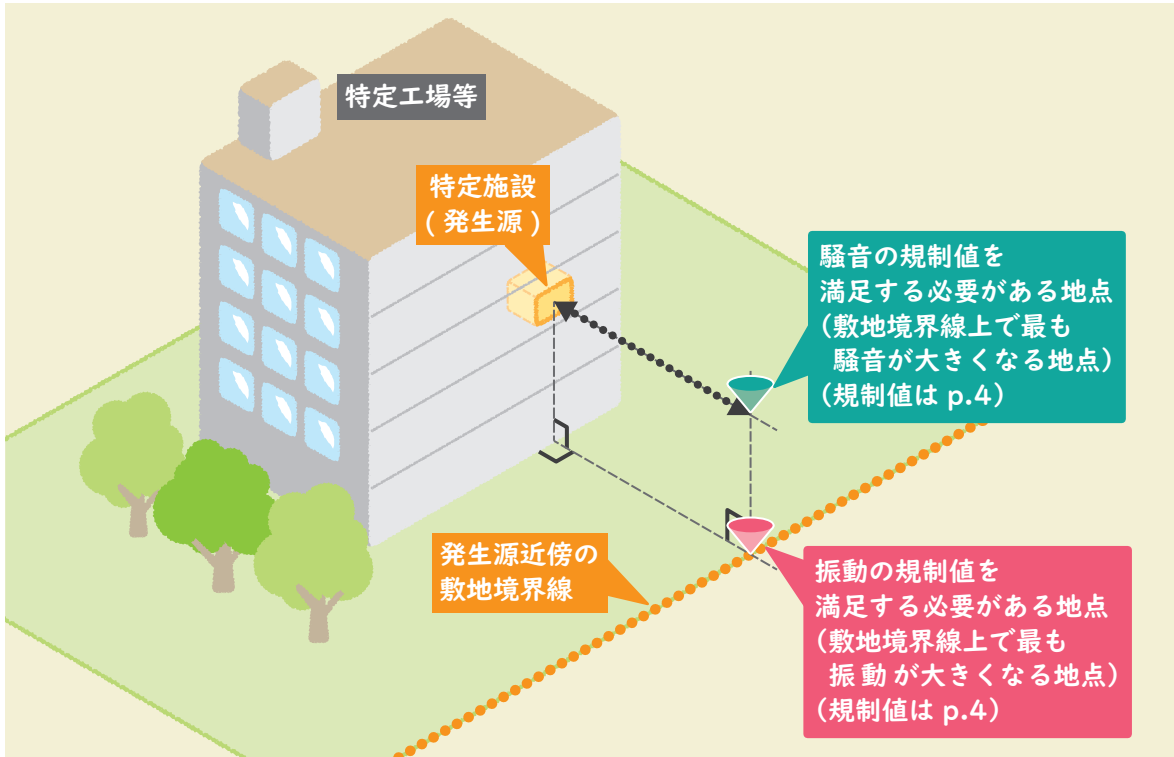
特定工場等

特定施設
(発生源)

騒音の規制値を
満足する必要がある地点
(敷地境界線上で最も
騒音が大きくなる地点)
(規制値は p.4)

発生源近傍の
敷地境界線

振動の規制値を
満足する必要がある地点
(敷地境界線上で最も
振動が大きくなる地点)
(規制値は p.4)